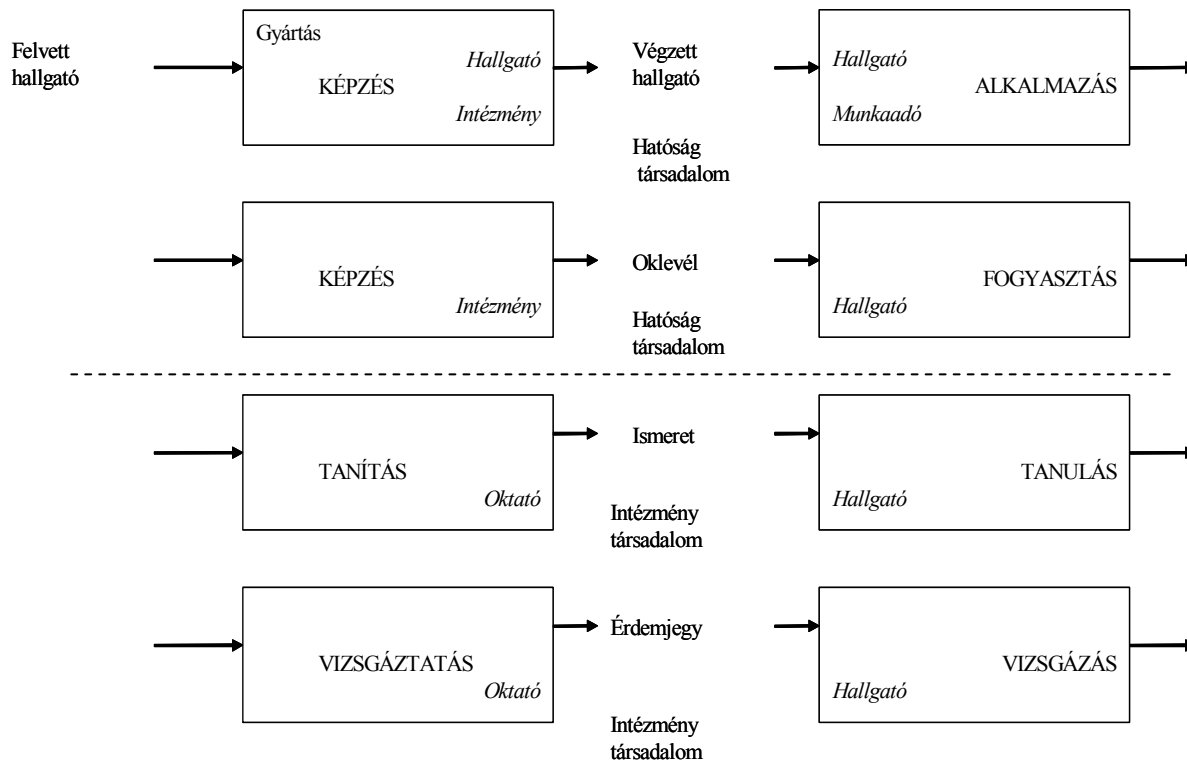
Felvett hallgató

Gyártás
KÉPZÉS
Hallgató
Intézmény

Végzett hallgató

Hatóság társadalom

Hallgató
Munkaadó
ALKALMAZÁS

KÉPZÉS
Intézmény

Oklevél

Hatóság társadalom

FOGYASZTÁS
Hallgató

TANÍTÁS
Oktató

Ismeret

Intézmény társadalom

TANULÁS
Hallgató

VIZSGÁZTATÁS
Oktató

Érdemjegy

Intézmény társadalom

VIZSGÁZÁS
Hallgató